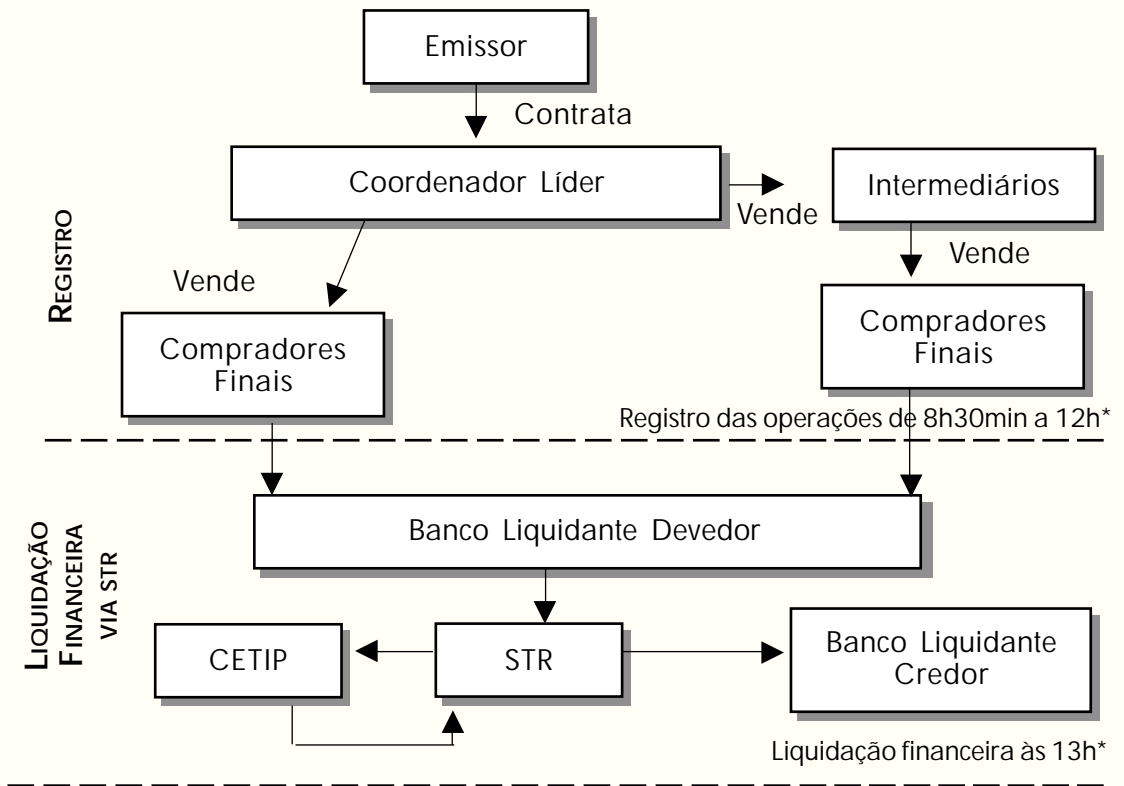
Emissor

Contrata

Coordenador Líder

Vende

Intermediários

Vende

Vende

REGISTRO

Compradores Finais

Compradores Finais

Registro das operações de 8h30min a 12h*

LIQUIDAÇÃO FINANCEIRA VIA STR

Banco Liquidante Devedor

CETIP

STR

Banco Liquidante Credor

Liquidação financeira às 13h*